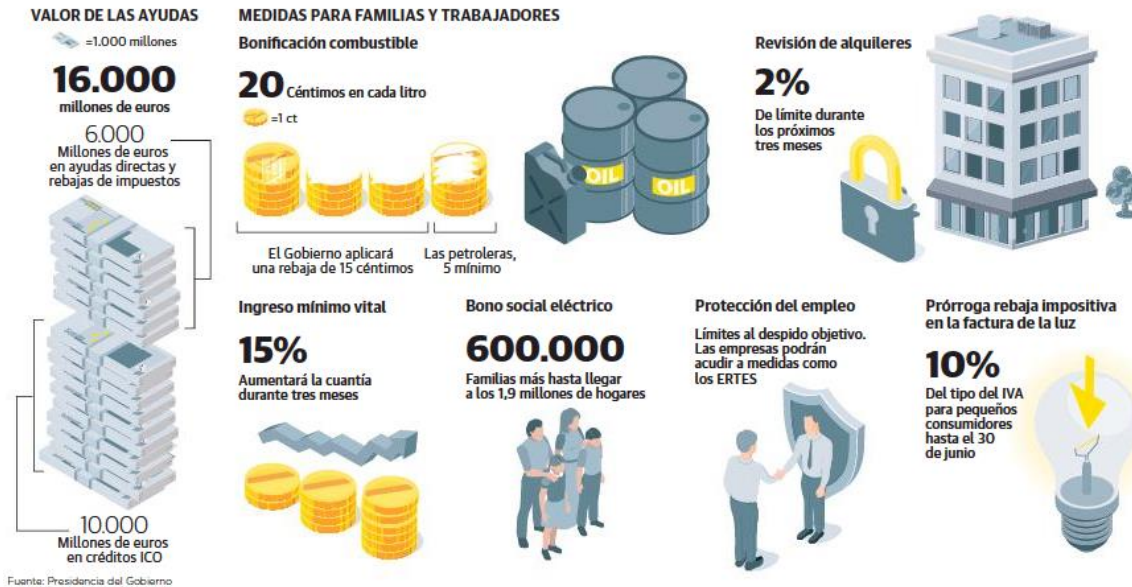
VALOR DE LAS AYUDAS

=1.000 millones

16.000
millones de euros

6.000
Millones de euros en ayudas directas y rebajas de impuestos

10.000
Millones de euros en créditos ICO

Fuente: Presidencia del Gobierno

MEDIDAS PARA FAMILIAS Y TRABAJADORES

Bonificación combustible

20 Céntimos en cada litro

=1 ct

El Gobierno aplicará una rebaja de 15 céntimos

Las petroleras, 5 mínimo

OIL

OIL

Revisión de alquileres

2%
De límite durante los próximos tres meses

Ingreso mínimo vital

15%
Aumentará la cuantía durante tres meses

Bono social eléctrico

600.000
Familias más hasta llegar a los 1,9 millones de hogares

Protección del empleo

Límites al despido objetivo. Las empresas podrán acudir a medidas como los ERTES

Prórroga rebaja impositiva en la factura de la luz

10%
Del tipo del IVA para pequeños consumidores hasta el 30 de junio